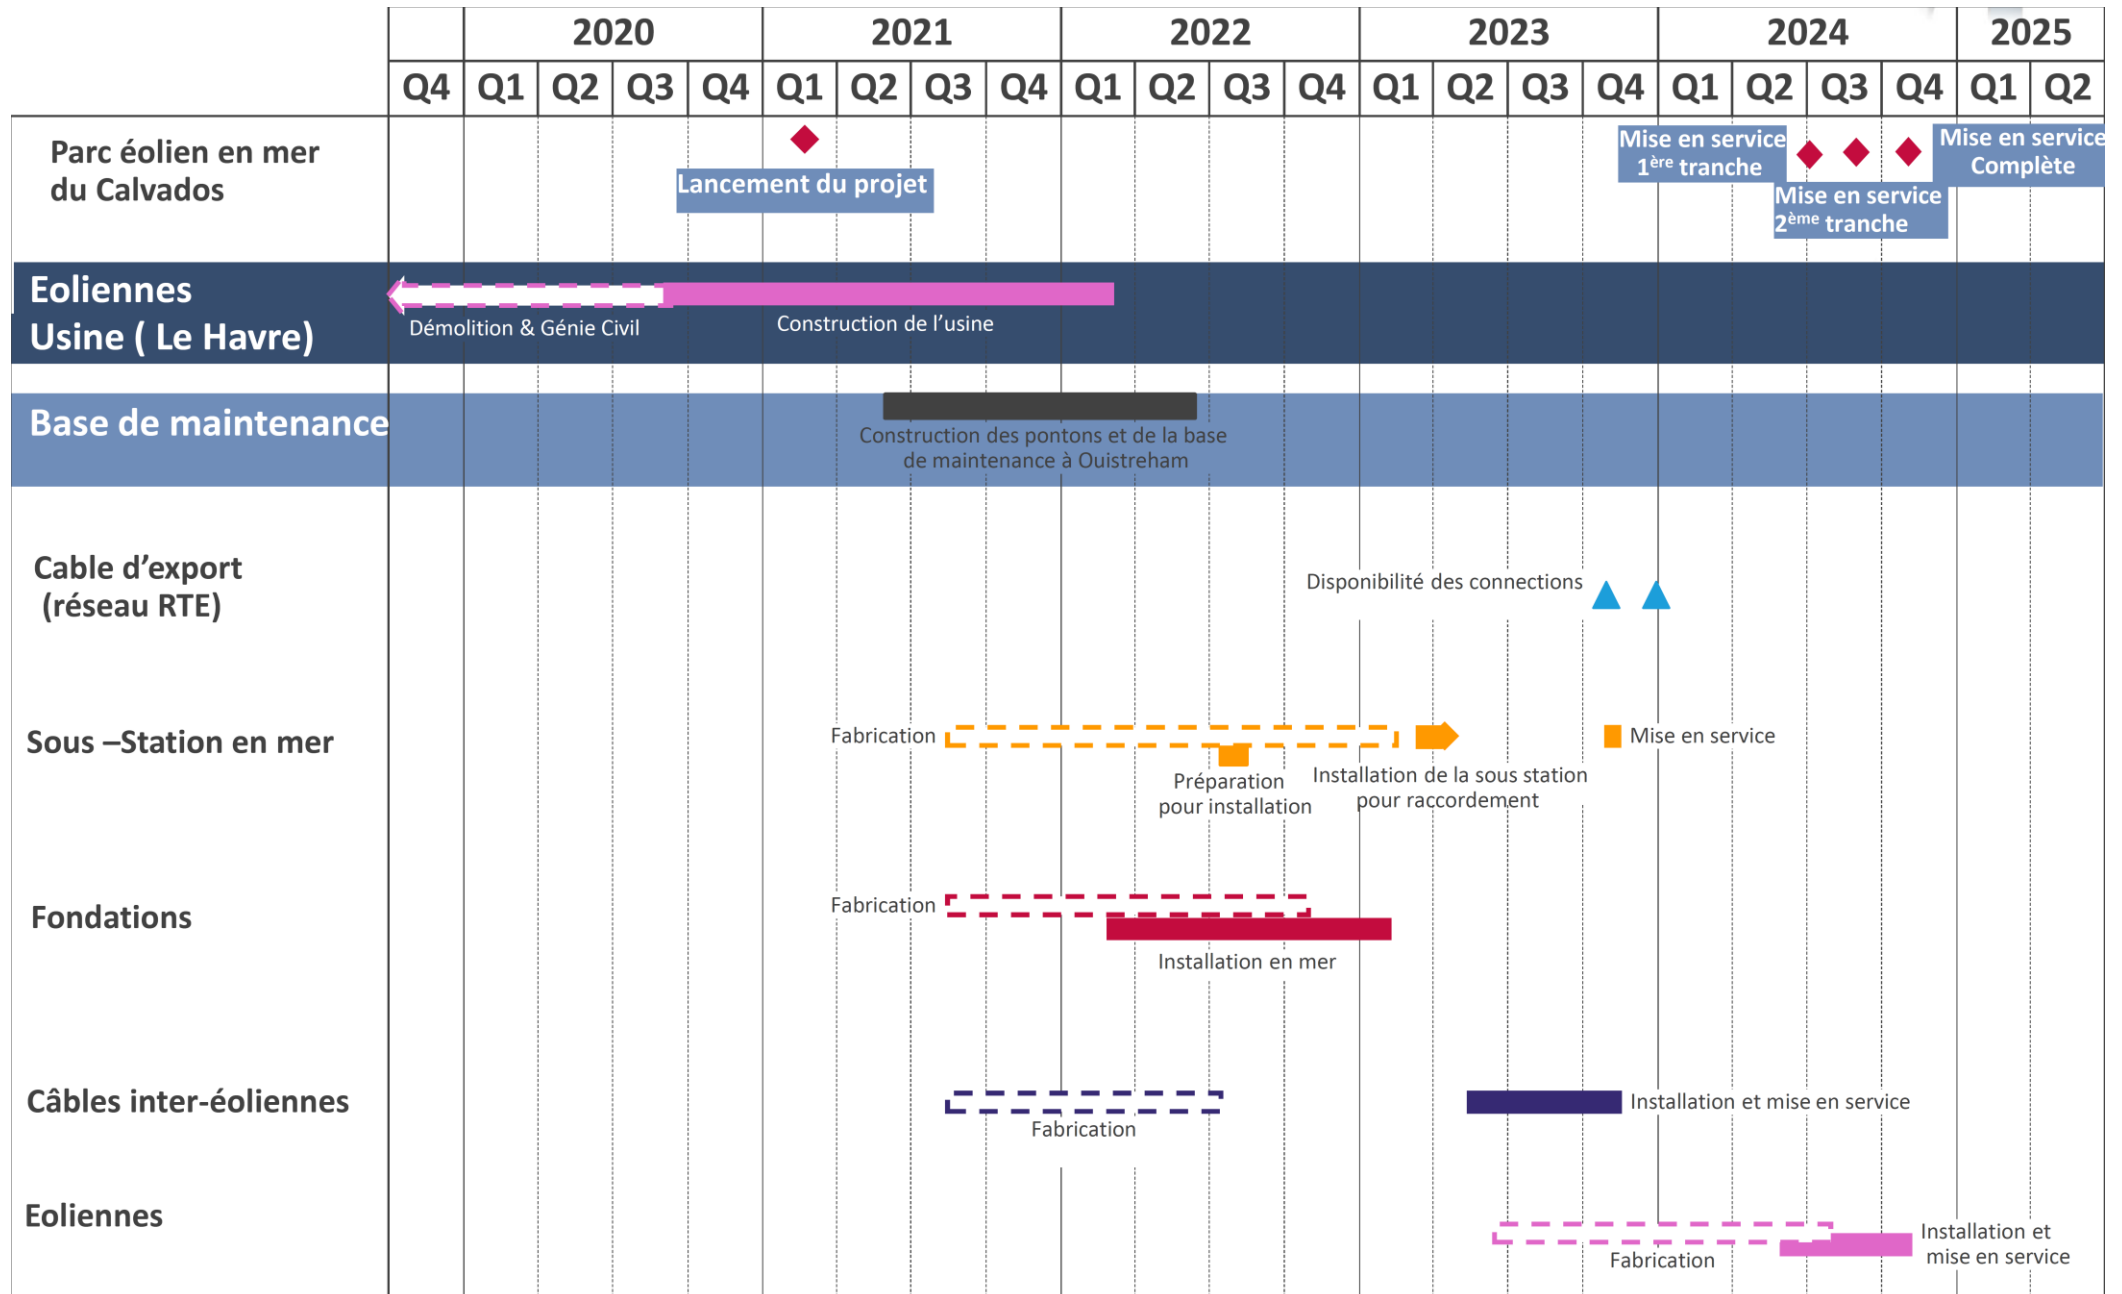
| | 2020 | | | | 2021 | | | | 2022 | | | | 2023 | | | | 2024 | | | | 2025 | |
|---|---|---|---|---|---|---|---|---|---|---|---|---|---|---|---|---|---|---|---|---|---|---|
| | Q4 | Q1 | Q2 | Q3 | Q4 | Q1 | Q2 | Q3 | Q4 | Q1 | Q2 | Q3 | Q4 | Q1 | Q2 | Q3 | Q4 | Q1 | Q2 | Q3 | Q4 | Q1 | Q2 |

Parc éolien en mer du Calvados

Lancement du projet

Mise en service $1^{ère}$ tranche

Mise en service $2^{ème}$ tranche

Mise en service Complète

Eoliennes Usine ( Le Havre)

Démolition & Génie Civil

Construction de l'usine

Base de maintenance

Construction des pontons et de la base de maintenance à Ouistreham

Cable d'export (réseau RTE)

Disponibilité des connections

Sous –Station en mer

Fabrication

Préparation pour installation

Installation de la sous station pour raccordement

Mise en service

Fondations

Fabrication

Installation en mer

Câbles inter-éoliennes

Fabrication

Installation et mise en service

Eoliennes

Fabrication

Installation et mise en service